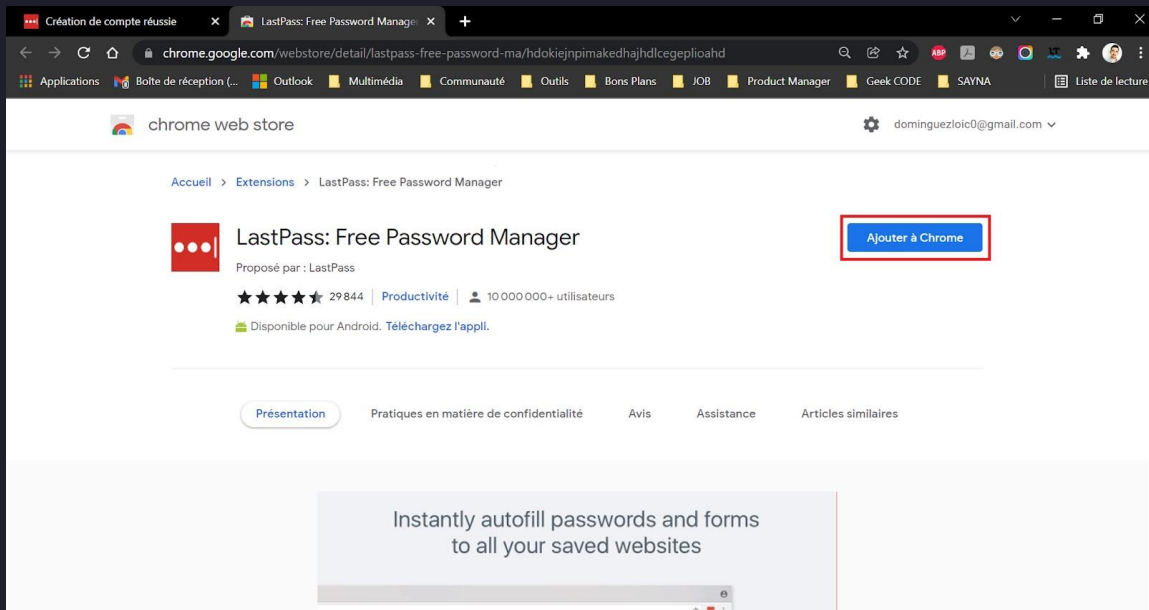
Création de compte réussie
LastPass: Free Password Manage
chrome.google.com/webstore/detail/lastpass-free-password-ma/hdokiejnpimakedhajhdlcegeplioahd
Applications Boîte de réception (... Outlook Multimédia Communauté Outils Bons Plans JOB Product Manager Geek CODE SAYNA Liste de lecture
chrome web store
dominguezloic0@gmail.com
Accueil > Extensions > LastPass: Free Password Manager
LastPass: Free Password Manager
Proposé par : LastPass
29 844 | Productivité | 10 000 000+ utilisateurs
Disponible pour Android. Téléchargez l'appli.
Ajouter à Chrome
Présentation Pratiques en matière de confidentialité Avis Assistance Articles similaires
Instantly autofill passwords and forms to all your saved websites